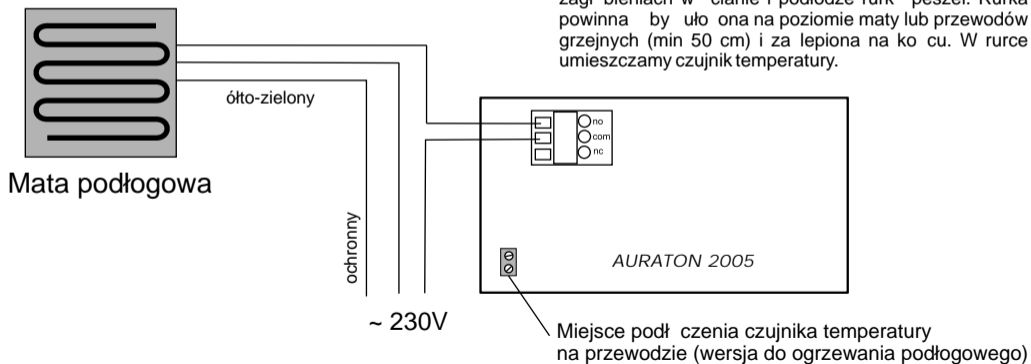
zagi bieniach w ścianie i podłodze rurk peszel. Rurka powinna by uło ona na poziomie maty lub przewodów grzejnych (min 50 cm) i za lepiona na ko cu. W rurce umieszczamy czujnik temperatury.

ółto-zielony

Mata podłogowa

no
com
nc

ochronny

AURATON 2005

~ 230V

Miejsce podł czenia czujnika temperatury na przewodzie (wersja do ogrzewania podłogowego)